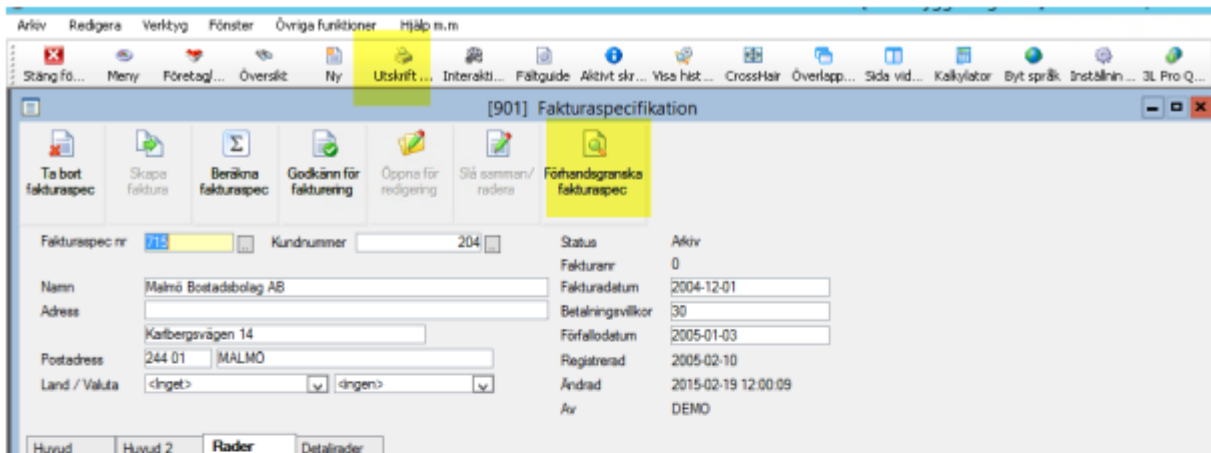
Arkiv Redigera Verktyg Fönster Övriga funktioner Hjälp m.m

Stäng fö... Meny Företag/... Översikt Ny Utskrift ... Interakti... Fältguide Aktivt skr... Visa hist... CrossHair Överlapp... Sida vid... Kalkylator Byt språk Inställnin... 3L Pro Q...

[901] Fakturaspecifikation

Ta bort fakturaspec
Skapa faktura
Beräkna fakturaspec
Godkänn för fakturering
Öppna för redigering
Slå samman/ radera
Förhandsgranska fakturaspec

Fakturaspec nr 715
Kundnummer 204

Status Arkiv
Fakturanr 0
Fakturadatum 2004-12-01
Betalningsvillkor 30
Förfallodatum 2005-01-03
Registrerad 2005-02-10
Ändrad 2015-02-19 12:00:09
Av DEMO

Namn Malmö Bostadsbolag AB
Adress
Karlbergsvägen 14
Postadress 244 01 MALMÖ
Land / Valuta <Inget> <Ingen>

Huvud Huvud 2 Rader Detaljrader